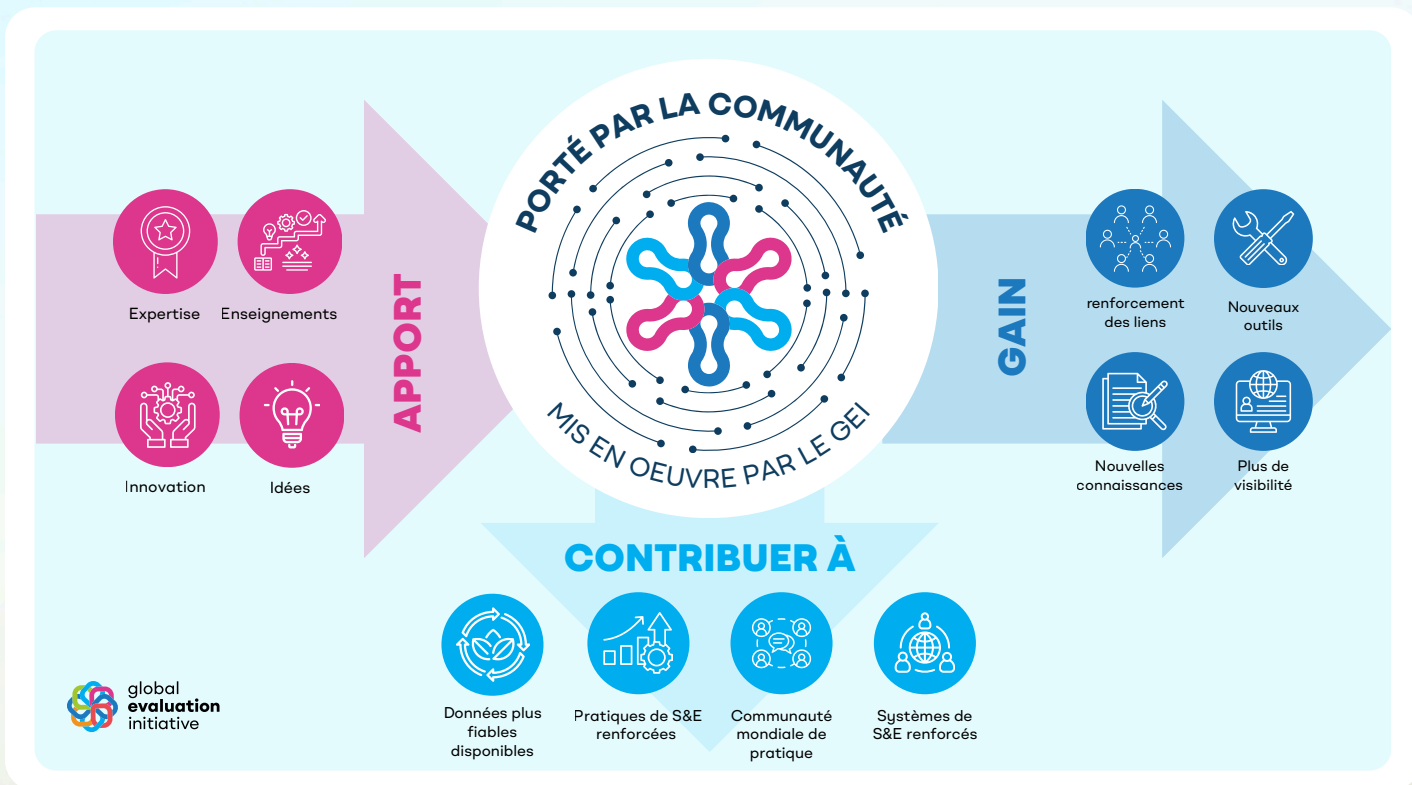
Expertise

Enseignements

Innovation

Idées

APPORT

PORTÉ PAR LA COMMUNAUTÉ

MIS EN OEUVRE PAR LE GEI

GAIN

renforcement des liens

Nouveaux outils

Nouvelles connaissances

Plus de visibilité

CONTRIBUER À

Données plus fiables disponibles

Pratiques de S&E renforcées

Communauté mondiale de pratique

Systèmes de S&E renforcés

global evaluation initiative